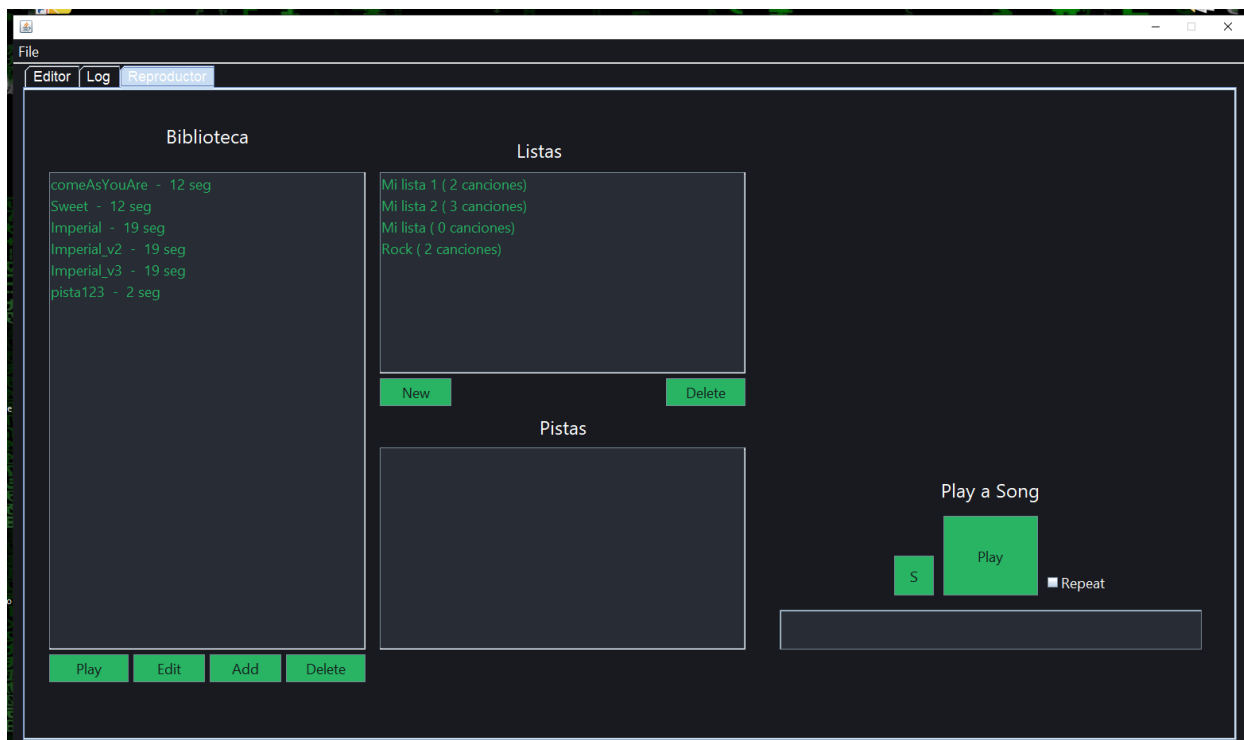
File
Editor Log Reproductor

Biblioteca

comeAsYouAre - 12 seg
Sweet - 12 seg
Imperial - 19 seg
Imperial_v2 - 19 seg
Imperial_v3 - 19 seg
pista123 - 2 seg

Play Edit Add Delete

Listas

Mi lista 1 ( 2 canciones)
Mi lista 2 ( 3 canciones)
Mi lista ( 0 canciones)
Rock ( 2 canciones)

New Delete

Pistas

Play a Song

S Play Repeat